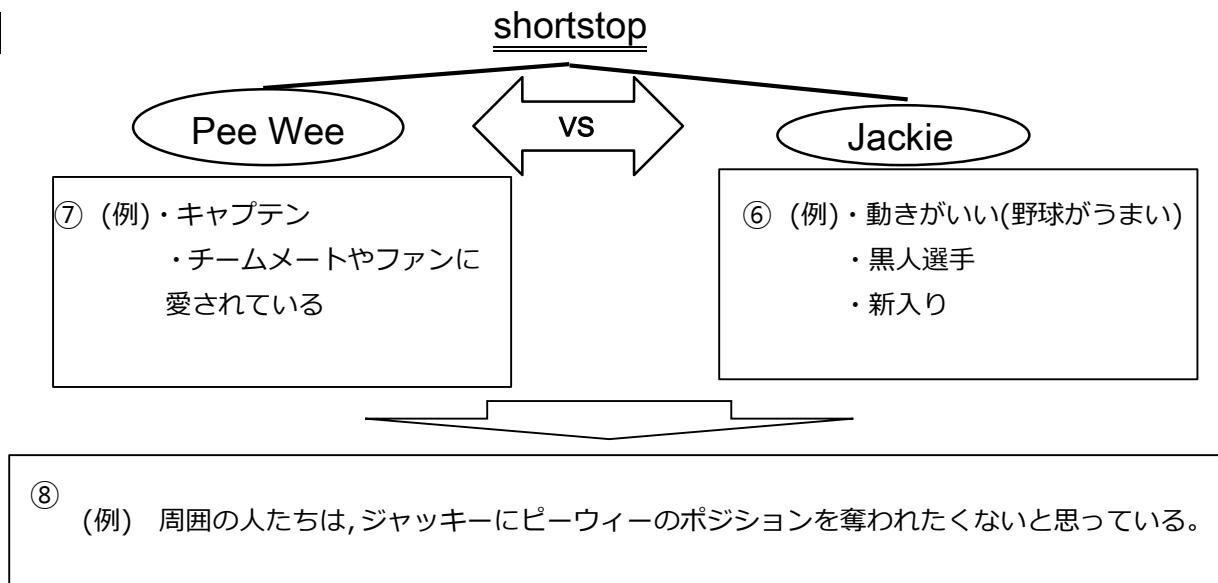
shortstop

Pee Wee

vs

Jackie

⑦ (例)・キャプテン
・チームメートやファンに愛されている

⑥ (例)・動きがいい(野球がうまい)
・黒人選手
・新入り

⑧
(例) 周囲の人たちは,ジャッキーにピーウィーのポジションを奪われたくないと思っている。